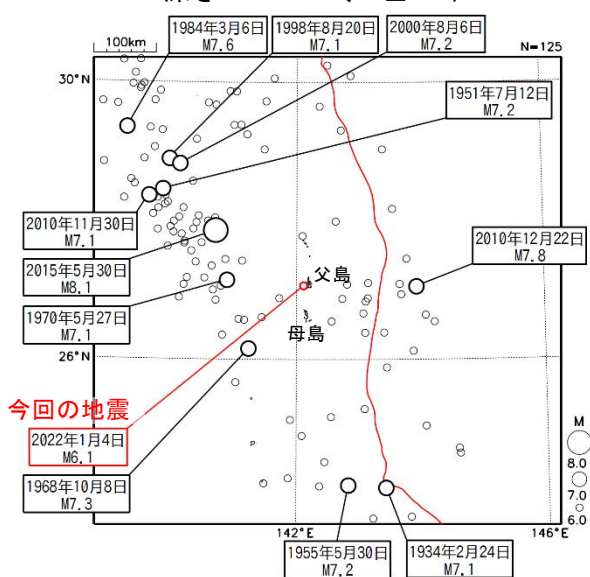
100km

30°N

N=125

1984年3月6日
M7.6

1998年8月20日
M7.1

2000年8月6日
M7.2

1951年7月12日
M7.2

2010年11月30日
M7.1

2015年5月30日
M8.1

1970年5月27日
M7.1

2010年12月22日
M7.8

父島

母島

26°N

今回の地震

2022年1月4日
M6.1

1968年10月8日
M7.3

M
8.0
7.0
6.0

142°E

146°E

1955年5月30日
M7.2

1934年2月24日
M7.1